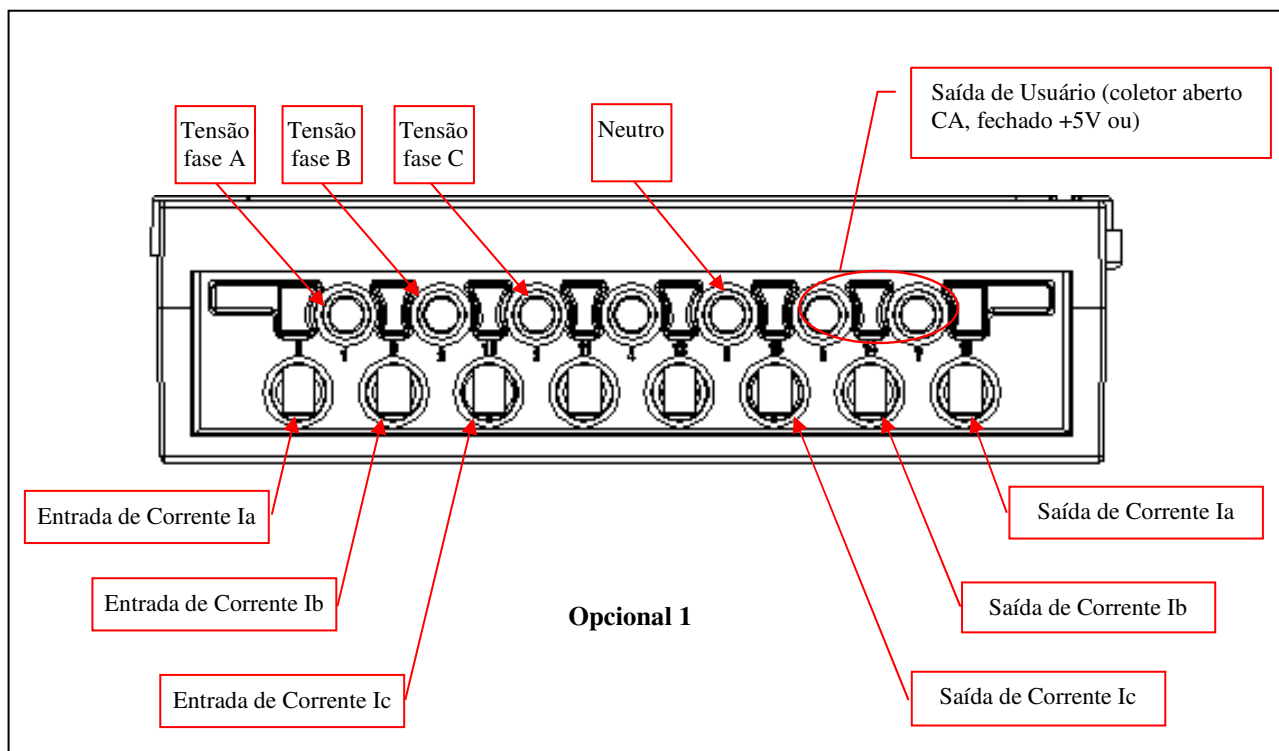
Tensão fase A

Tensão fase B

Tensão fase C

Neutro

Saída de Usuário (coletor aberto CA, fechado +5V ou)

Entrada de Corrente Ia

Saída de Corrente Ia

Entrada de Corrente Ib

Opcional 1

Saída de Corrente Ib

Entrada de Corrente Ic

Saída de Corrente Ic